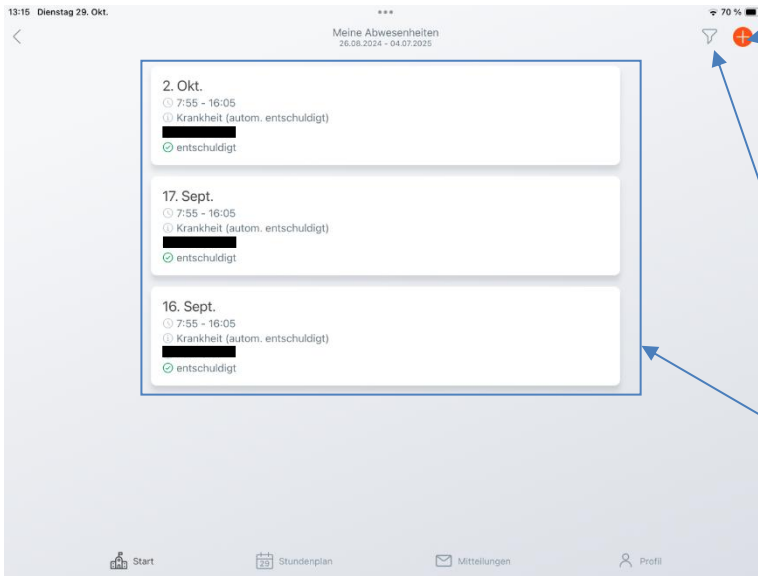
13:15 Dienstag 29. Okt.

70 %

Meine Abwesenheiten
26.08.2024 - 04.07.2025

2. Okt.
7:55 - 16:05
Krankheit (autom. entschuldigt)
entschuldigt

17. Sept.
7:55 - 16:05
Krankheit (autom. entschuldigt)
entschuldigt

16. Sept.
7:55 - 16:05
Krankheit (autom. entschuldigt)
entschuldigt

Start
29 Stundenplan
Mitteilungen
Profil